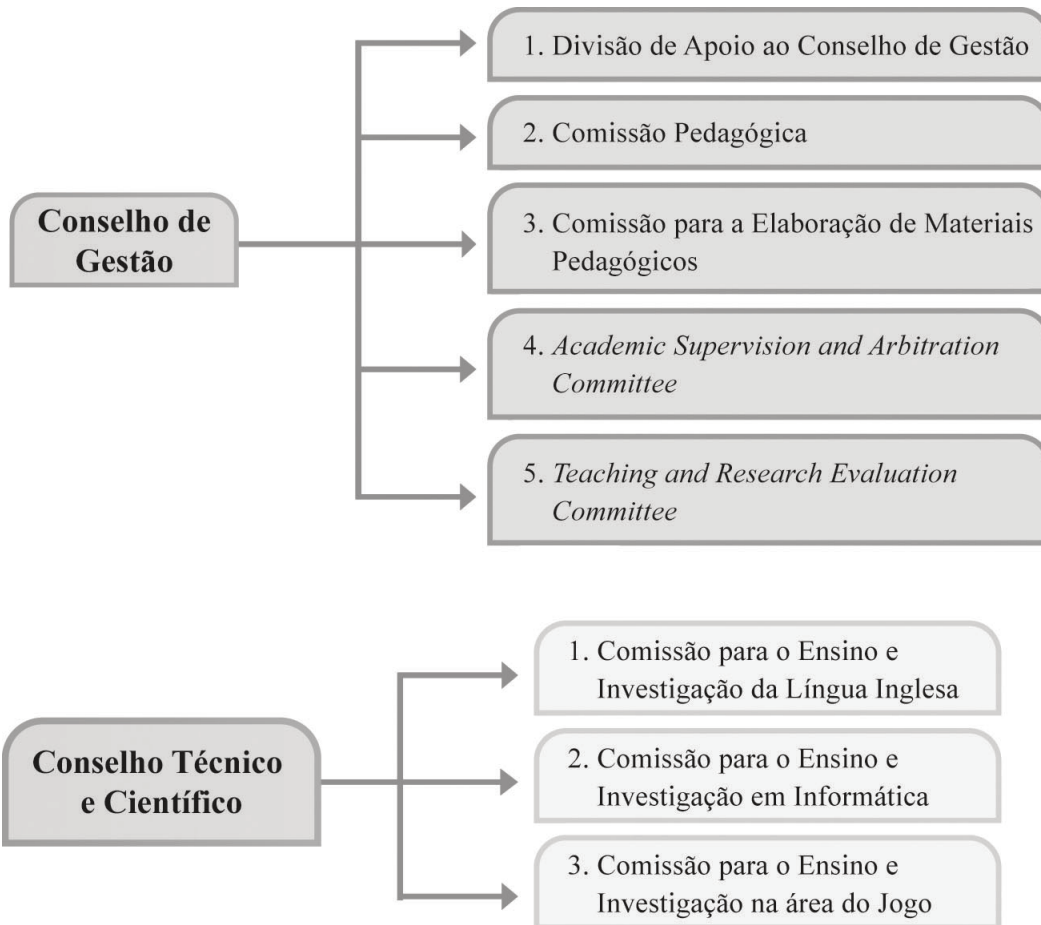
Conselho de Gestão

1. Divisão de Apoio ao Conselho de Gestão

2. Comissão Pedagógica

3. Comissão para a Elaboração de Materiais Pedagógicos

4. *Academic Supervision and Arbitration Committee*

5. *Teaching and Research Evaluation Committee*

Conselho Técnico e Científico

1. Comissão para o Ensino e Investigação da Língua Inglesa

2. Comissão para o Ensino e Investigação em Informática

3. Comissão para o Ensino e Investigação na área do Jogo